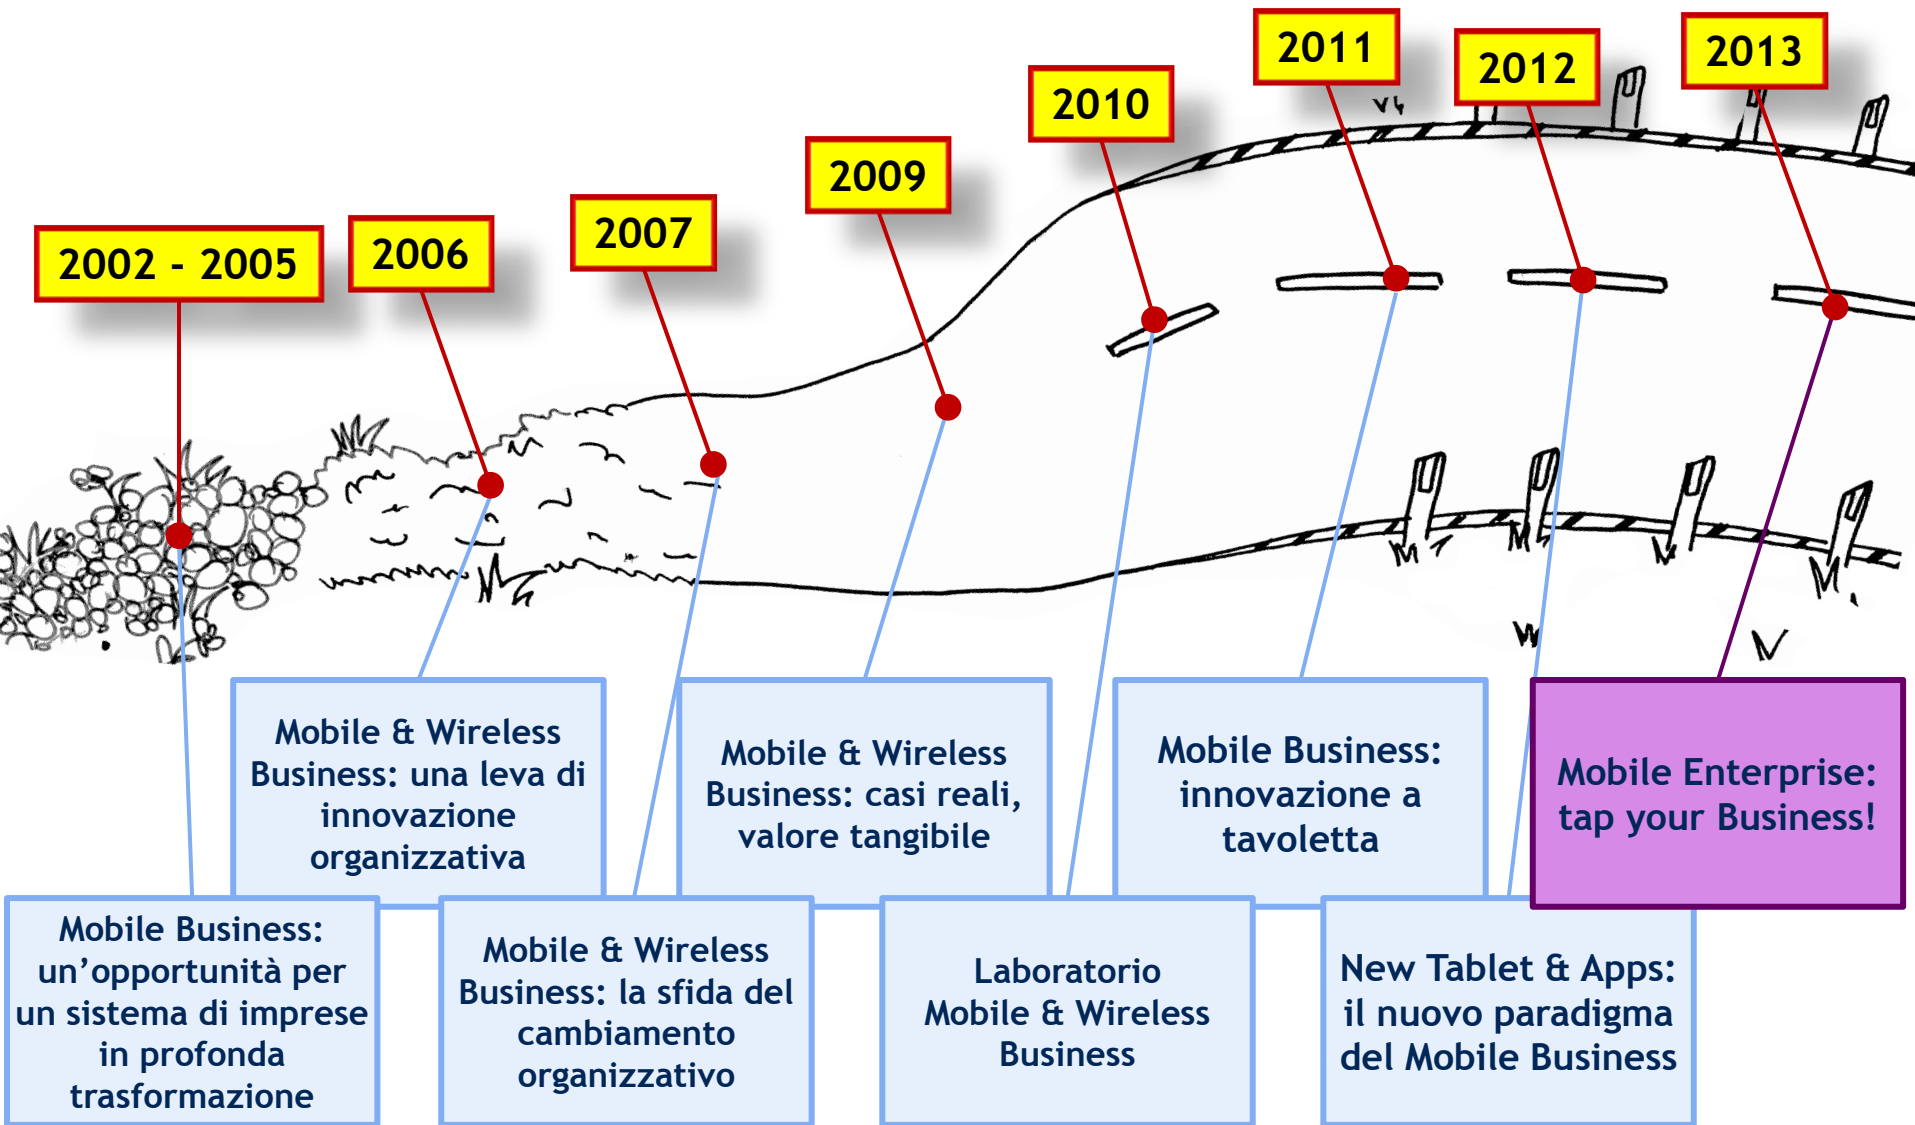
2002 - 2005

2006

2007

2009

2010

2011

2012

2013

Mobile & Wireless Business: una leva di innovazione organizzativa

Mobile & Wireless Business: casi reali, valore tangibile

Mobile Business: innovazione a tavoletta

Mobile Enterprise: tap your Business!

Mobile Business: un’opportunità per un sistema di imprese in profonda trasformazione

Mobile & Wireless Business: la sfida del cambiamento organizzativo

Laboratorio Mobile & Wireless Business

New Tablet & Apps: il nuovo paradigma del Mobile Business